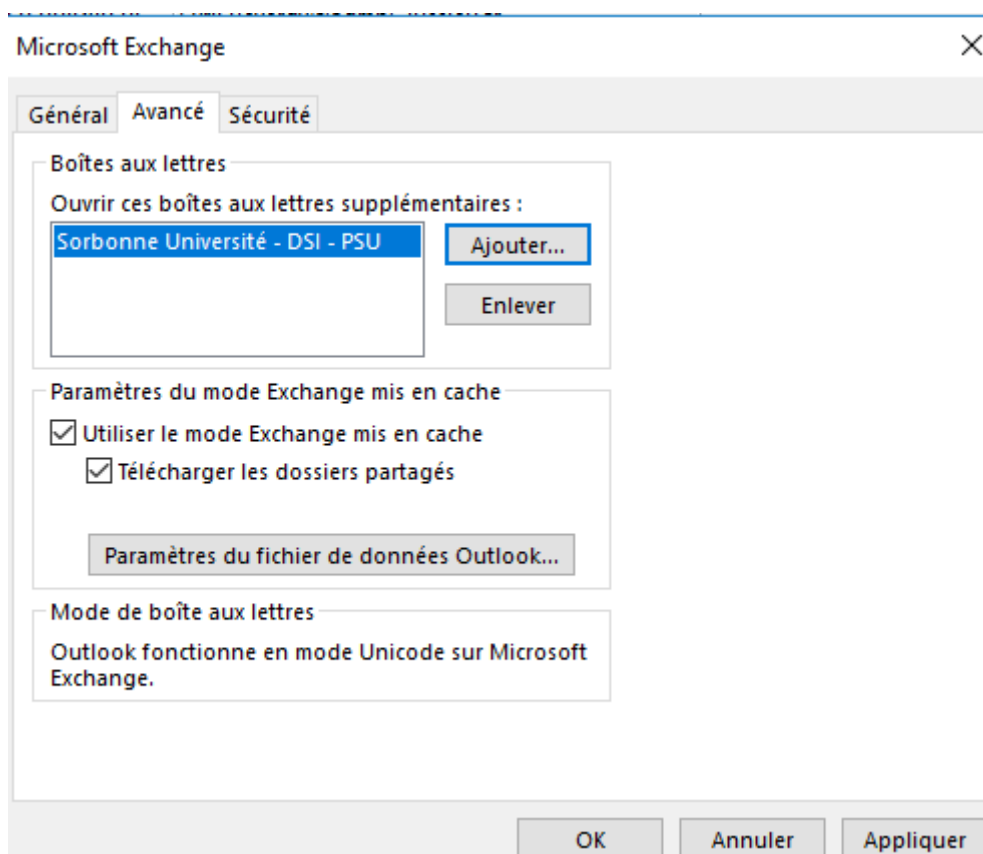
Microsoft Exchange

×

Général Avancé Sécurité

Boîtes aux lettres

Ouvrir ces boîtes aux lettres supplémentaires :

Sorbonne Université - DSI - PSU

Ajouter...

Enlever

Paramètres du mode Exchange mis en cache

Utiliser le mode Exchange mis en cache

Télécharger les dossiers partagés

Paramètres du fichier de données Outlook...

Mode de boîte aux lettres

Outlook fonctionne en mode Unicode sur Microsoft Exchange.

OK Annuler Appliquer